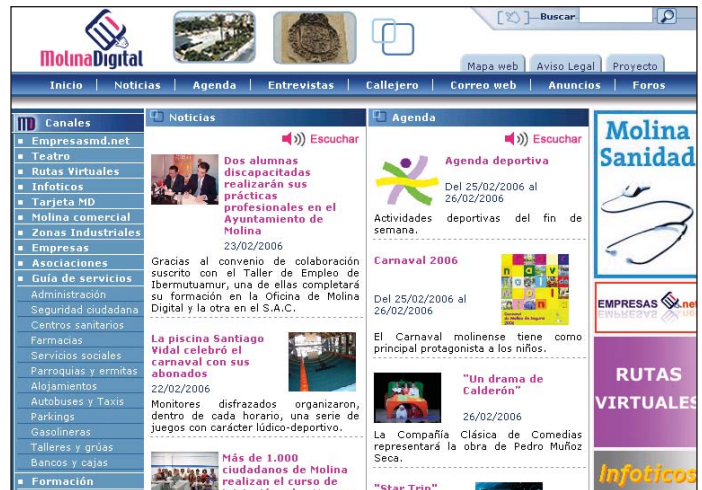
MolinaDigital

Buscar

Mapa web | Aviso Legal | Proyecto

Inicio | Noticias | Agenda | Entrevistas | Callejero | Correo web | Anuncios | Foros

MD Canales
Empresasmd.net
Teatro
Rutas Virtuales
Infoticos
Tarjeta MD
Molina comercial
Zonas Industriales
Empresas
Asociaciones
Guía de servicios
Administración
Seguridad ciudadana
Centros sanitarios
Farmacias
Servicios sociales
Parroquias y ermitas
Alojamientos
Autobuses y Taxis
Parkings
Gasolineras
Talleres y grúas
Bancos y cajas
Formación

Noticias

Escuchar

Dos alumnas discapacitadas realizarán sus prácticas profesionales en el Ayuntamiento de Molina
23/02/2006
Gracias al convenio de colaboración suscrito con el Taller de Empleo de Ibermutuamur, una de ellas completará su formación en la Oficina de Molina Digital y la otra en el S.A.C.

La piscina Santiago Vidal celebró el carnaval con sus abonados
22/02/2006
Monitores disfrazados organizaron, dentro de cada horario, una serie de juegos con carácter lúdico-deportivo.

Más de 1.000 ciudadanos de Molina realizan el curso de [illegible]

Agenda

Escuchar

Agenda deportiva
Del 25/02/2006 al 26/02/2006
Actividades deportivas del fin de semana.

Carnaval 2006
Del 25/02/2006 al 26/02/2006
El Carnaval molinense tiene como principal protagonista a los niños.

"Un drama de Calderón"
26/02/2006
La Compañía Clásica de Comedias representará la obra de Pedro Muñoz Seca.

"Star Trip"

Molina Sanidad

EMPRESAS .net

RUTAS VIRTUALES

Infoticos